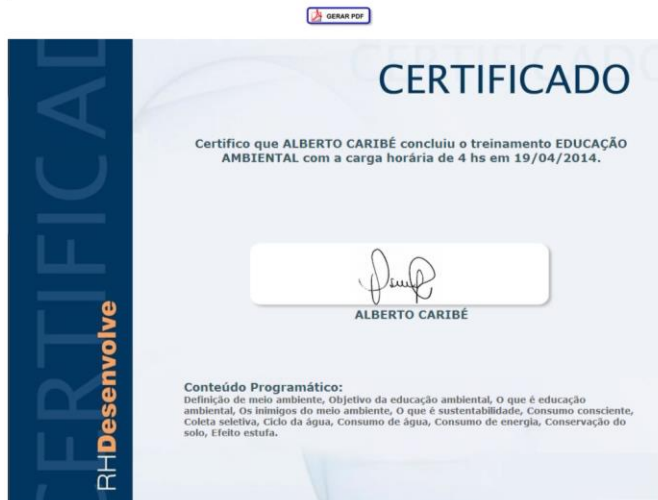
GERAR PDF

CERTIFICADO

CERTIFICADO

Certifico que ALBERTO CARIBÉ concluiu o treinamento EDUCAÇÃO AMBIENTAL com a carga horária de 4 hs em 19/04/2014.

ALBERTO CARIBÉ

Conteúdo Programático:
Definição de meio ambiente, Objetivo da educação ambiental, O que é educação ambiental, Os inimigos do meio ambiente, O que é sustentabilidade, Consumo consciente, Coleta seletiva, Ciclo da água, Consumo de água, Consumo de energia, Conservação do solo, Efeito estufa.

RHDesenvolve